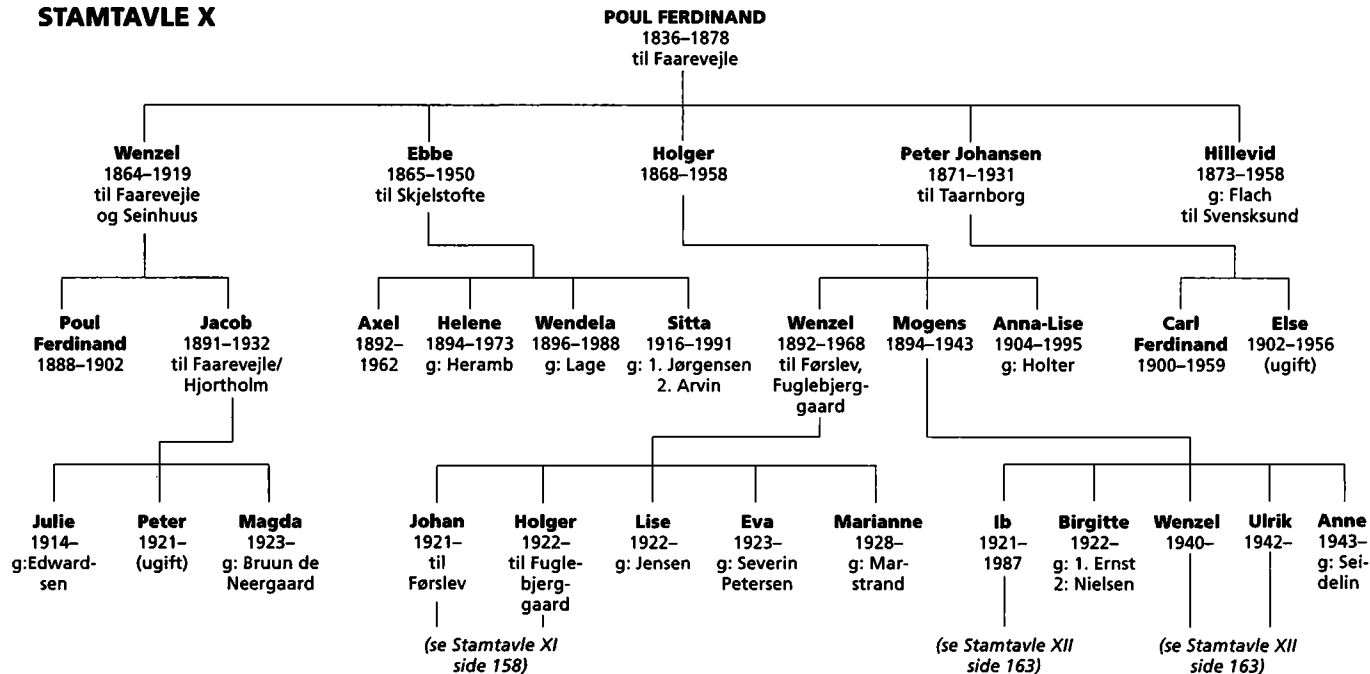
STAMTAVLE X

POUL FERDINAND
1836–1878
til Faarevejle

Wenzel
1864–1919
til Faarevejle og Seinhuus

Ebbe
1865–1950
til Skjelstofte

Holger
1868–1958

Peter Johansen
1871–1931
til Taarnborg

Hillevid
1873–1958
g: Flach
til Svensksund

Poul Ferdinand
1888–1902

Jacob
1891–1932
til Faarevejle/ Hjortholm

Axel
1892–1962

Helene
1894–1973
g: Heramb

Wendela
1896–1988
g: Lage

Sitta
1916–1991
g: 1. Jørgensen
2. Arvin

Wenzel
1892–1968
til Førslev, Fuglebjerggaard

Mogens
1894–1943

Anna-Lise
1904–1995
g: Holter

Carl Ferdinand
1900–1959

Else
1902–1956
(ugift)

Julie
1914–
g:Edwardsen

Peter
1921–
(ugift)

Magda
1923–
g: Bruun de Neergaard

Johan
1921–
til Førslev

Holger
1922–
til Fuglebjerggaard

Lise
1922–
g: Jensen

Eva
1923–
g: Severin Petersen

Marianne
1928–
g: Marstrand

Ib
1921–
1987

Birgitte
1922–
g: 1. Ernst
2: Nielsen

Wenzel
1940–

Ulrik
1942–

Anne
1943–
g: Seidelin

(se Stamtavle XI side 158)

(se Stamtavle XII side 163)

(se Stamtavle XII side 163)